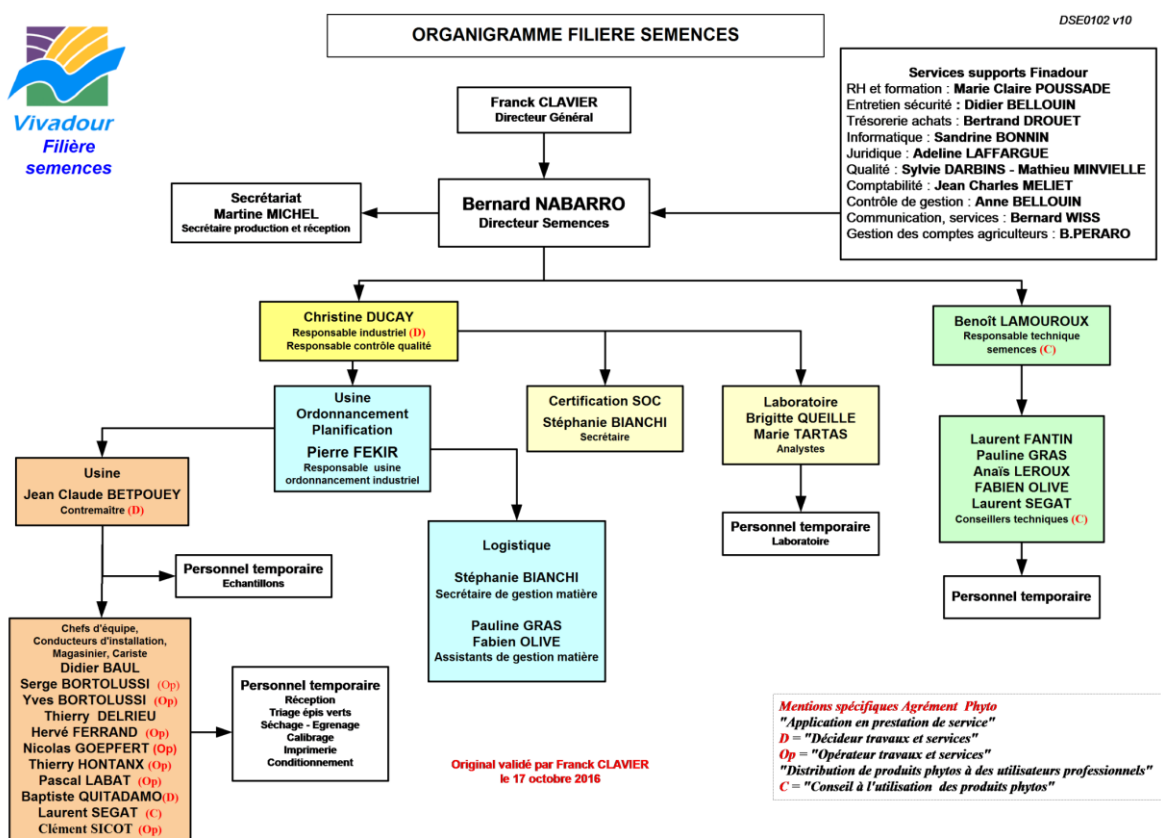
Vivadour
Filière
semences

ORGANIGRAMME FILIERE SEMENCES

DSE0102 v10

Services supports Finadour
RH et formation : Marie Claire POUSSADE
Entretien sécurité : Didier BELLOUIN
Trésorerie achats : Bertrand DROUET
Informatique : Sandrine BONNIN
Juridique : Adeline LAFFARGUE
Qualité : Sylvie DARBINS - Mathieu MINVIELLE
Comptabilité : Jean Charles MELIET
Contrôle de gestion : Anne BELLOUIN
Communication, services : Bernard WISS
Gestion des comptes agriculteurs : B.PERARO

Franck CLAVIER
Directeur Général

Secrétariat
Martine MICHEL
Secrétaire production et réception

Bernard NABARRO
Directeur Semences

Christine DUCAY
Responsable industriel (D)
Responsable contrôle qualité

Benoît LAMOUROUX
Responsable technique semences (C)

Usine
Ordonnancement
Planification
Pierre FEKIR
Responsable usine ordonnancement industriel

Certification SOC
Stéphanie BIANCHI
Secrétaire

Laboratoire
Brigitte QUEILLE
Marie TARTAS
Analystes

Laurent FANTIN
Pauline GRAS
Anaïs LEROUX
FABIEN OLIVE
Laurent SEGAT
Conseillers techniques (C)

Usine
Jean Claude BETPOUEY
Contremaître (D)

Personnel temporaire
Laboratoire

Personnel temporaire

Personnel temporaire
Echantillons

Logistique
Stéphanie BIANCHI
Secrétaire de gestion matière
Pauline GRAS
Fabien OLIVE
Assistants de gestion matière

Chefs d'équipe,
Conducteurs d'installation,
Magasinier, Cariste
Didier BAUL
Serge BORTOLUSSI (Op)
Yves BORTOLUSSI (Op)
Thierry DELRIEU
Hervé FERRAND (Op)
Nicolas GOEPFERT (Op)
Thierry HONTANX (Op)
Pascal LABAT (Op)
Baptiste QUITADAMO(D)
Laurent SEGAT (C)
Clément SICOT (Op)

Personnel temporaire
Réception
Triage épis verts
Séchage - Egrenage
Calibrage
Imprimerie
Conditionnement

Original validé par Franck CLAVIER
le 17 octobre 2016

Mentions spécifiques Agrément Phyto
"Application en prestation de service"
D = "Décideur travaux et services"
Op = "Opérateur travaux et services"
"Distribution de produits phytos à des utilisateurs professionnels"
C = "Conseil à l'utilisation des produits phytos"